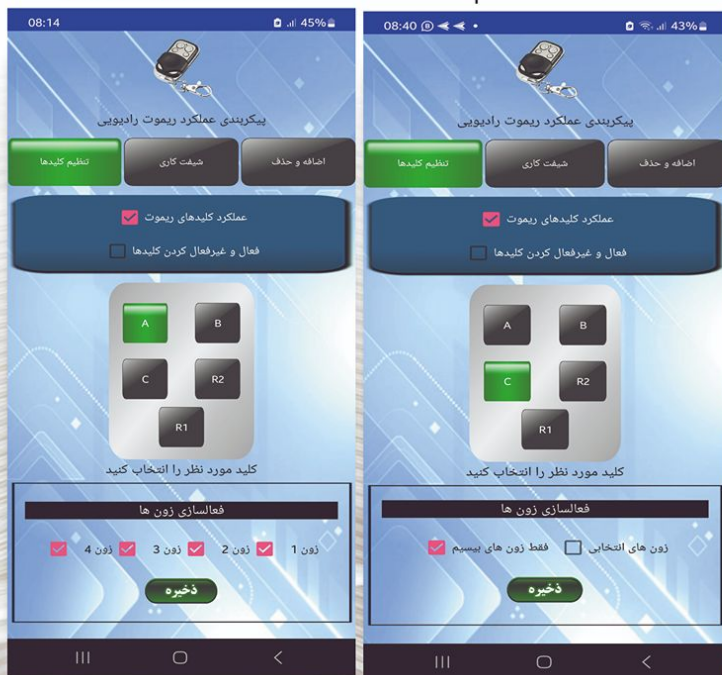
08:14
45%

پیکربندی عملکرد ریموت رادیویی

تنظیم کلیدها
شیفت کاری
اضافه و حذف

عملکرد کلیدهای ریموت
فعال و غیرفعال کردن کلیدها

A
B
C
R2
R1

کلید مورد نظر را انتخاب کنید

فعالسازی زون ها

زون 1
زون 2
زون 3
زون 4

ذخیره

08:40
43%

پیکربندی عملکرد ریموت رادیویی

تنظیم کلیدها
شیفت کاری
اضافه و حذف

عملکرد کلیدهای ریموت
فعال و غیرفعال کردن کلیدها

A
B
C
R2
R1

کلید مورد نظر را انتخاب کنید

فعالسازی زون ها

زون های انتخابی
فقط زون های بیسیم

ذخیره